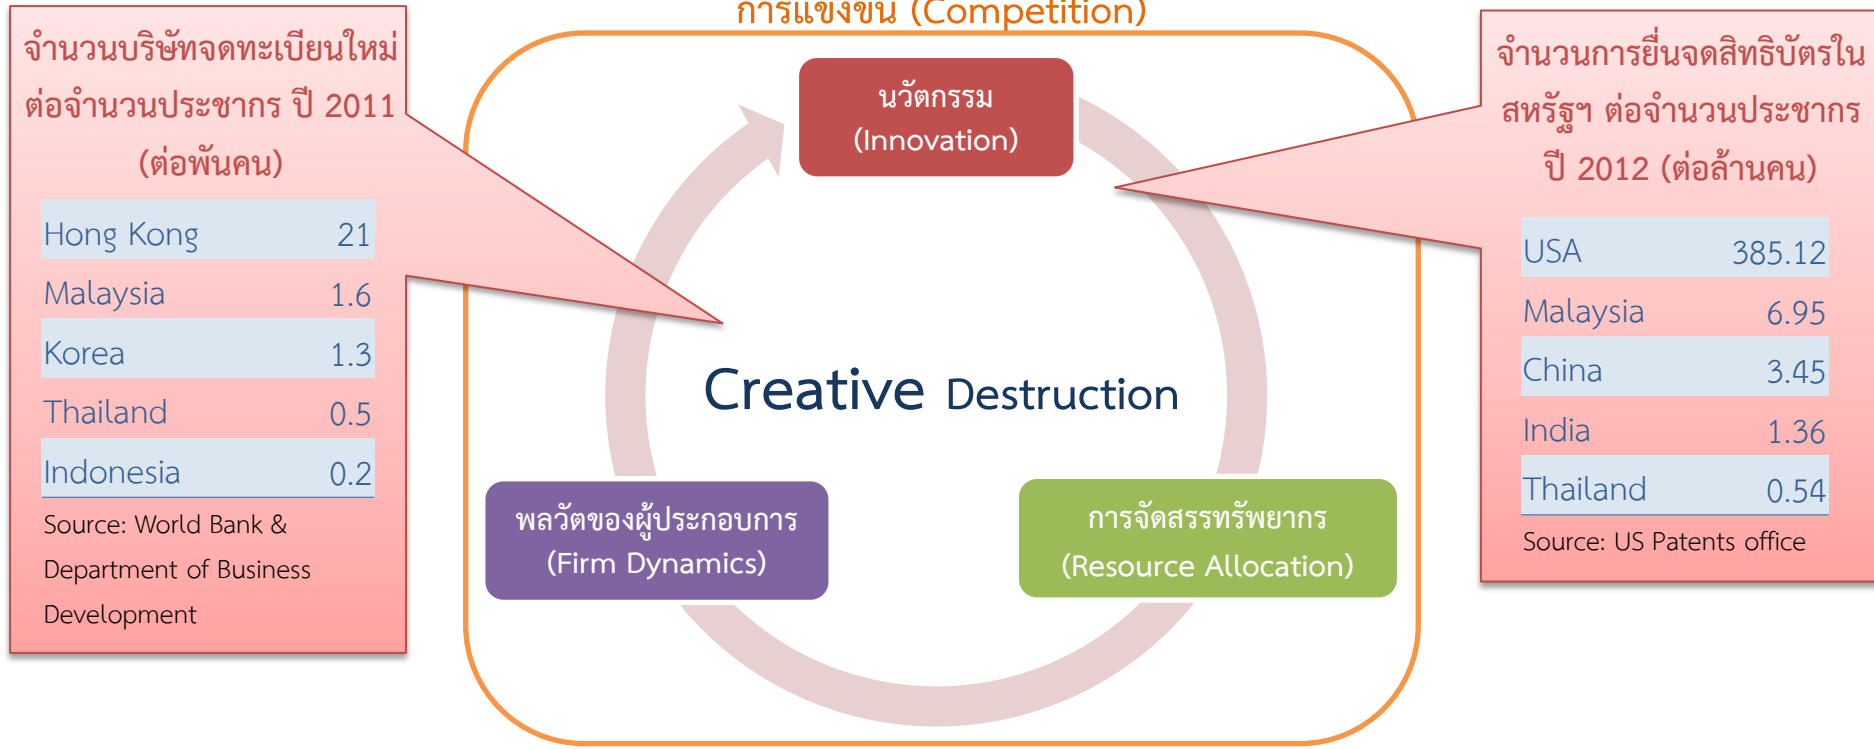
การแข่งขัน (Competition)

จำนวนบริษัทจดทะเบียนใหม่ต่อจำนวนประชากร ปี 2011 (ต่อพันคน)

| | |
|---|---|
| Hong Kong | 21 |
| Malaysia | 1.6 |
| Korea | 1.3 |
| Thailand | 0.5 |
| Indonesia | 0.2 |

Source: World Bank & Department of Business Development

นวัตกรรม (Innovation)

Creative Destruction

พลวัตของผู้ประกอบการ (Firm Dynamics)

การจัดสรรทรัพยากร (Resource Allocation)

จำนวนการยื่นจดสิทธิบัตรในสหรัฐฯ ต่อจำนวนประชากร ปี 2012 (ต่อล้านคน)

| | |
|---|---|
| USA | 385.12 |
| Malaysia | 6.95 |
| China | 3.45 |
| India | 1.36 |
| Thailand | 0.54 |

Source: US Patents office